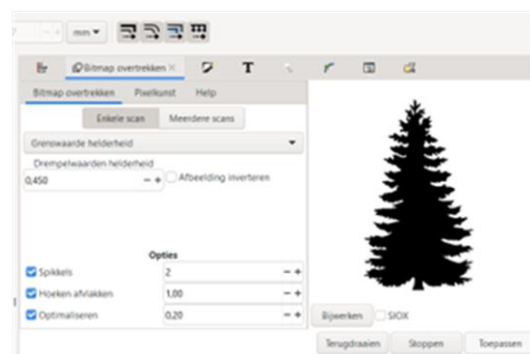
mm
Bitmap overtrekken ×
T
Bitmap overtrekken
Pixelkunst
Help
Enkele scan
Meerdere scans
Grenswaarde helderheid
Drempelwaarden helderheid
0,450
− +
Afbeelding inverteren
Opties
Spikkels
2
− +
Hoeken afvlakken
1,00
− +
Optimaliseren
0,20
− +
Bijwerken
SIOX
Terugdraaien
Stoppen
Toepassen